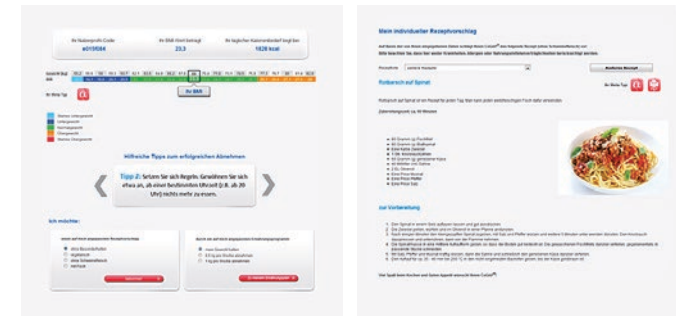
Ihr Nutzerprofil-Code
a0195084

Ihr BMI-Wert beträgt
23,3

Ihr täglicher Kalorienbedarf liegt bei
1828 kcal

Ihr Beta Typ

Ihr BMI

Hilfreiche Tipps zum erfolgreichen Abnehmen

Tipp 2: Setzen Sie sich Regeln. Gewöhnen Sie sich etwa an, ab einer bestimmten Uhrzeit (z.B. ab 20 Uhr) nichts mehr zu essen.

Ich möchte:

Mein individueller Rezeptvorschlag

Rezeptidee

Bestimmtes Rezept

Ihr Beta Typ

Rinderaufschnitt auf Spinat

Zubereitungszeit ca 30 Minuten

zur Vorbereitung

Viel Spaß beim Kochen und Guten Appetit wünscht Ihnen CoGel®